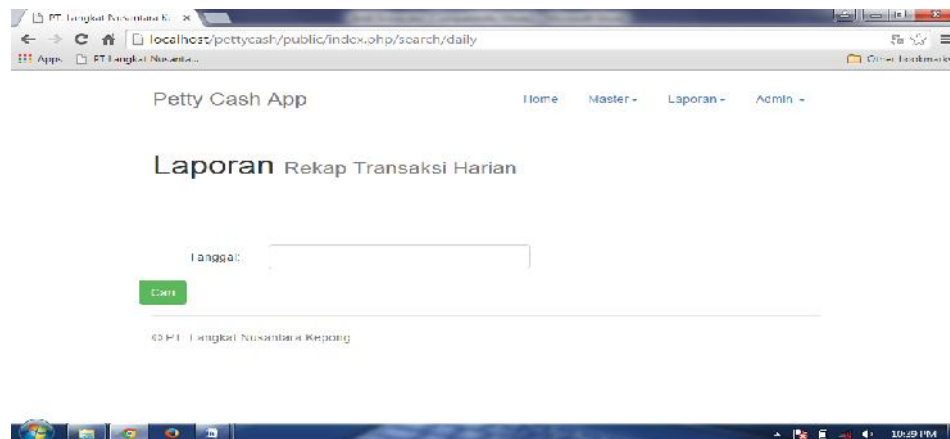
PT Langkat Nusantara K ×

localhost/pettycash/public/index.php/search/daily

Apps PT Langkat Nusanta...

Other bookmarks

Petty Cash App

Home Master Laporan Admin

Laporan Rekap Transaksi Harian

Tanggal:

Cari

© PT. Langkat Nusantara Kepong

10:29 PM